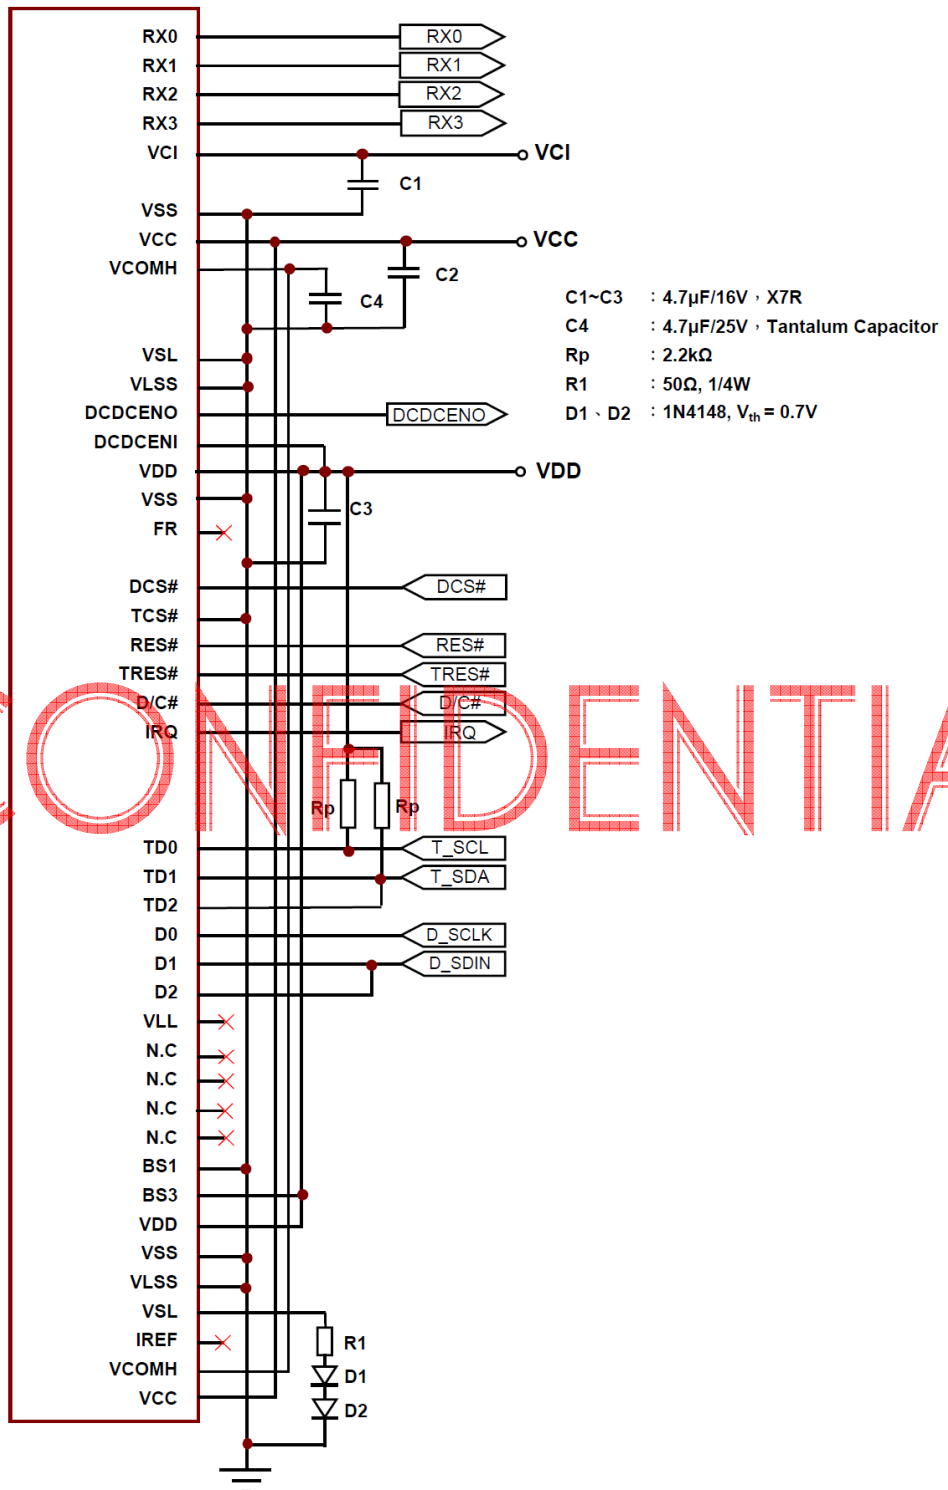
RX0
RX1
RX2
RX3
VCI
VSS
VCC
VCOMH
VSL
VLSS
DCDCENO
DCDCENI
VDD
VSS
FR
DCS#
TCS#
RES#
TRES#
D/C#
IRQ
TD0
TD1
TD2
D0
D1
D2
VLL
N.C
N.C
N.C
N.C
BS1
BS3
VDD
VSS
VLSS
VSL
IREF
VCOMH
VCC

RX0
RX1
RX2
RX3
VCI
C1
VCC
C2
C4
DCDCENO
VDD
C3
DCS#
RES#
TRES#
D/C#
IRQ
Rp
Rp
T_SCL
T_SDA
D_SCLK
D_SDIN
R1
D1
D2

C1~C3 : 4.7μF/16V，X7R
C4 : 4.7μF/25V，Tantalum Capacitor
Rp : 2.2kΩ
R1 : 50Ω, 1/4W
D1、D2 : 1N4148, $V_{th}$ = 0.7V

CONFIDENTIA